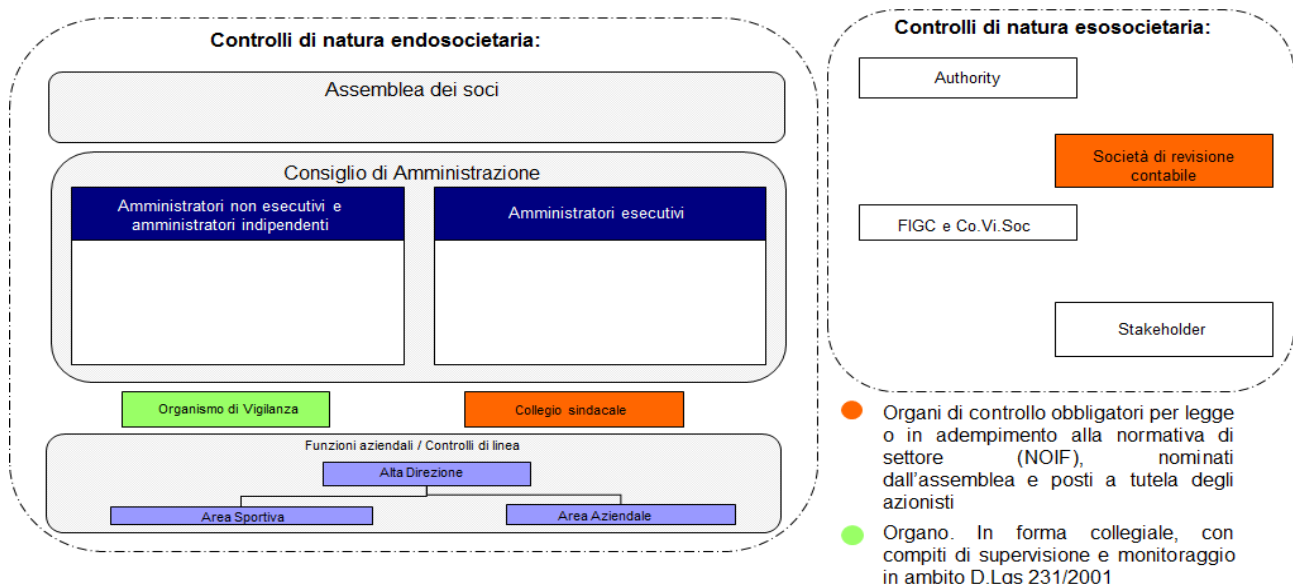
Controlli di natura endosocietaria:

Assemblea dei soci

Consiglio di Amministrazione

Amministratori non esecutivi e amministratori indipendenti

Amministratori esecutivi

Organismo di Vigilanza

Collegio sindacale

Funzioni aziendali / Controlli di linea

Alta Direzione

Area Sportiva

Area Aziendale

Controlli di natura esosocietaria:

Authority

Società di revisione contabile

FIGC e Co.Vi.Soc

Stakeholder

Organi di controllo obbligatori per legge o in adempimento alla normativa di settore (NOIF), nominati dall'assemblea e posti a tutela degli azionisti

Organo. In forma collegiale, con compiti di supervisione e monitoraggio in ambito D.Lgs 231/2001